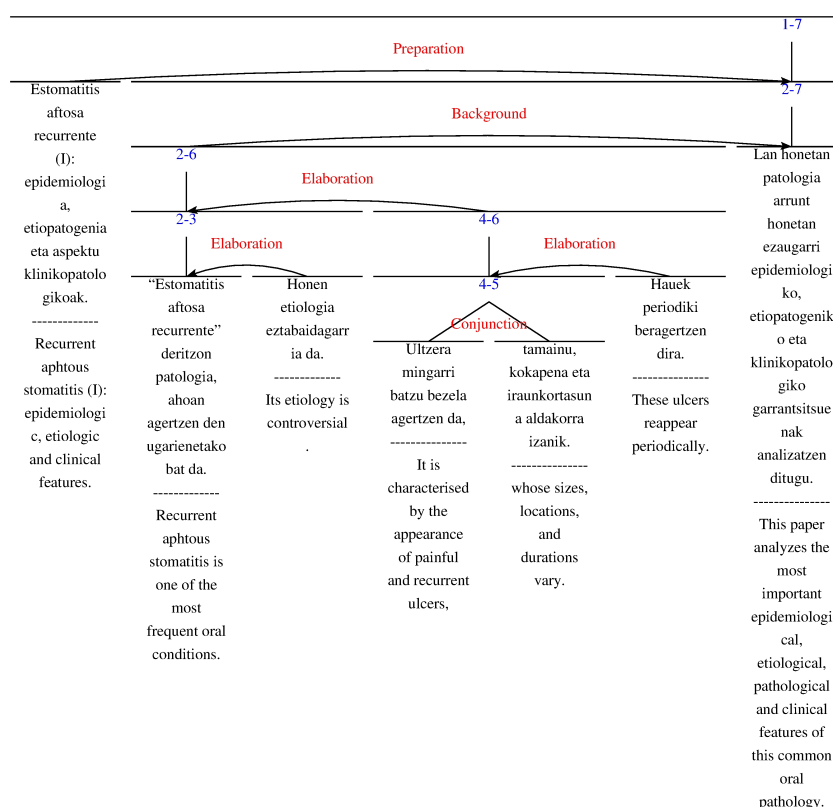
1-7

Preparation

Estomatitis aftosa recurrente (I): epidemiologia, etiopatogenia eta aspektu klinikopatologikoak.
-------------
Recurrent aphtous stomatitis (I): epidemiologic, etiologic and clinical features.

2-7

Background

2-6

Elaboration

2-3

4-6

Elaboration

Elaboration

"Estomatitis aftosa recurrente" deritzon patologia, ahoan agertzen den ugarienetako bat da.
-------------
Recurrent aphtous stomatitis is one of the most frequent oral conditions.

Honen etiologia eztabaidagarria da.
-------------
Its etiology is controversial .

4-5

Conjunction

Ultzera mingarri batzu bezela agertzen da,
---------------
It is characterised by the appearance of painful and recurrent ulcers,

tamainu, kokapena eta iraunkortasuna aldakorra izanik.
---------------
whose sizes, locations, and durations vary.

Hauek periodiki beragertzen dira.
---------------
These ulcers reappear periodically.

Lan honetan patologia arrunt honetan ezaugarri epidemiologiko, etiopatogeniko eta klinikopatologiko garrantsitsuenak analizatzen ditugu.
---------------
This paper analyzes the most important epidemiological, etiological, pathological and clinical features of this common oral pathology.